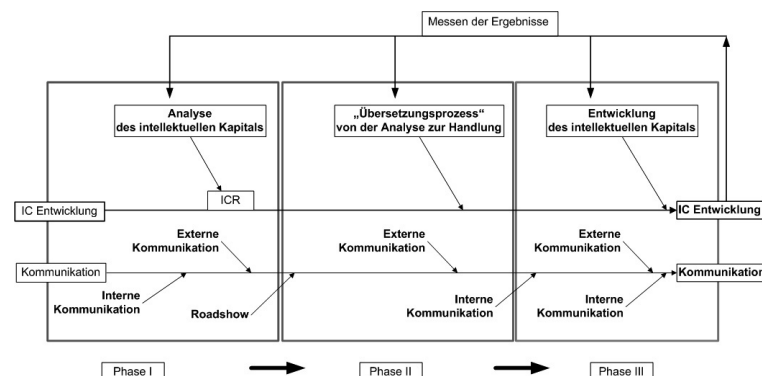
Messen der Ergebnisse

Analyse des intellektuellen Kapitals

„Übersetzungsprozess" von der Analyse zur Handlung

Entwicklung des intellektuellen Kapitals

ICR

IC Entwicklung

IC Entwicklung

Externe Kommunikation

Externe Kommunikation

Externe Kommunikation

Kommunikation

Kommunikation

Interne Kommunikation

Roadshow

Interne Kommunikation

Interne Kommunikation

Phase I

Phase II

Phase III